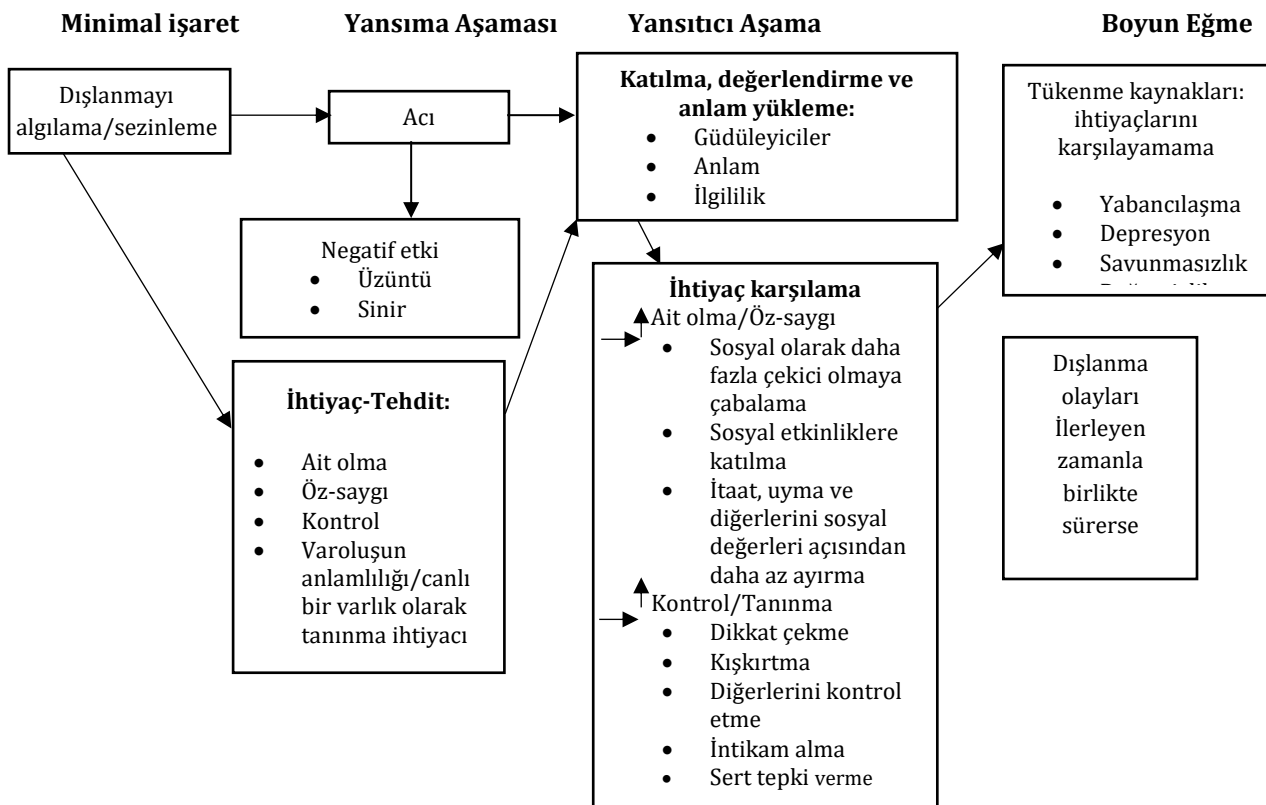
**Minimal işaret** **Yansıma Aşaması** **Yansıtıcı Aşama** **Boyun Eğme**

Dışlanmayı algılama/sezinleme

Acı

Negatif etki
- Üzüntü
- Sinir

**İhtiyaç-Tehdit:**
- Ait olma
- Öz-saygı
- Kontrol
- Varoluşun anlamlılığı/canlı bir varlık olarak tanınma ihtiyacı

**Katılma, değerlendirme ve anlam yükleme:**
- Güdüleyiciler
- Anlam
- İlgililik

**İhtiyaç karşılama**
Ait olma/Öz-saygı
- Sosyal olarak daha fazla çekici olmaya çabalama
- Sosyal etkinliklere katılma
- İtaat, uyma ve diğerlerini sosyal değerleri açısından daha az ayırma

Kontrol/Tanınma
- Dikkat çekme
- Kışkırtma
- Diğerlerini kontrol etme
- İntikam alma
- Sert tepki verme

Tükenme kaynakları: ihtiyaçlarını karşılayamama
- Yabancılaşma
- Depresyon
- Savunmasızlık
- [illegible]

Dışlanma olayları İlerleyen zamanla birlikte sürerse